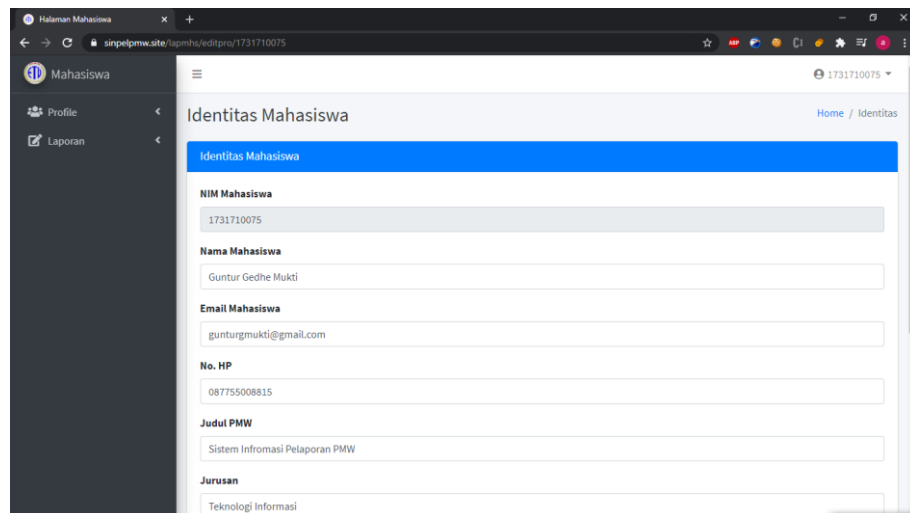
Halaman Mahasiswa
sinpelpmw.site/lapmhs/editpro/1731710075

Mahasiswa
Profile
Laporan

1731710075

Identitas Mahasiswa
Home / Identitas

Identitas Mahasiswa

NIM Mahasiswa
1731710075

Nama Mahasiswa
Guntur Gedhe Mukti

Email Mahasiswa
gunturgmukti@gmail.com

No. HP
087755008815

Judul PMW
Sistem Infromasi Pelaporan PMW

Jurusan
Teknologi Informasi